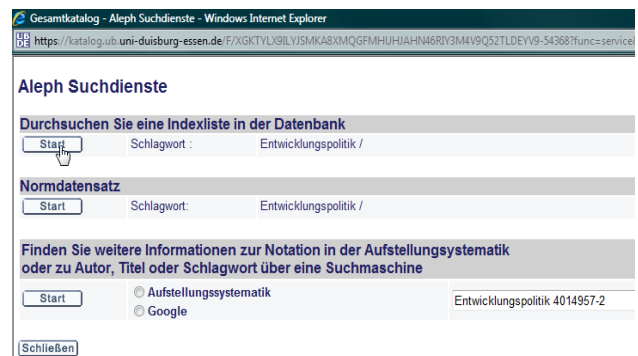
Gesamtkatalog - Aleph Suchdienste - Windows Internet Explorer

https://katalog.ub.uni-duisburg-essen.de/F/XGKTYLX9ILYJSMKA8XMQGFMHUHJAHN46RIY3M4V9Q52TLDEYV9-54368?func=service

Aleph Suchdienste

Durchsuchen Sie eine Indexliste in der Datenbank

| Start | Schlagwort : | Entwicklungspolitik / |
|---|---|---|

Normdatensatz

| Start | Schlagwort: | Entwicklungspolitik / |
|---|---|---|

Finden Sie weitere Informationen zur Notation in der Aufstellungssystematik oder zu Autor, Titel oder Schlagwort über eine Suchmaschine

| Start | Aufstellungssystematik Google | Entwicklungspolitik 4014957-2 |
|---|---|---|

Schließen